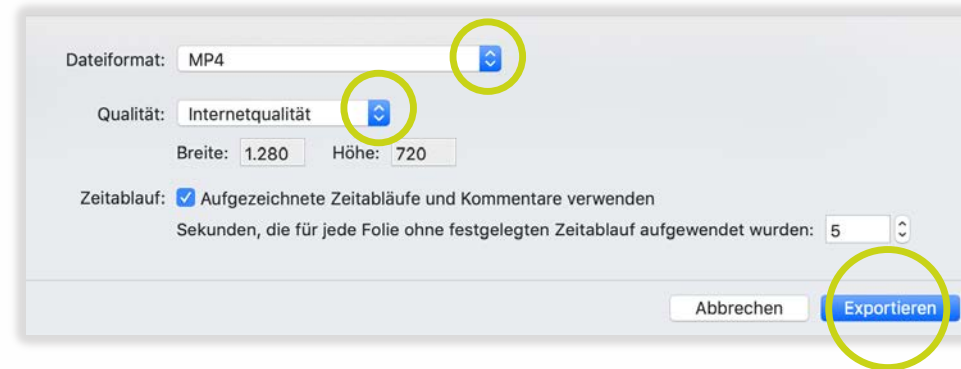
Dateiformat: MP4

Qualität: Internetqualität

Breite: 1.280 Höhe: 720

Zeitablauf: Aufgezeichnete Zeitabläufe und Kommentare verwenden

Sekunden, die für jede Folie ohne festgelegten Zeitablauf aufgewendet wurden: 5

Abbrechen Exportieren